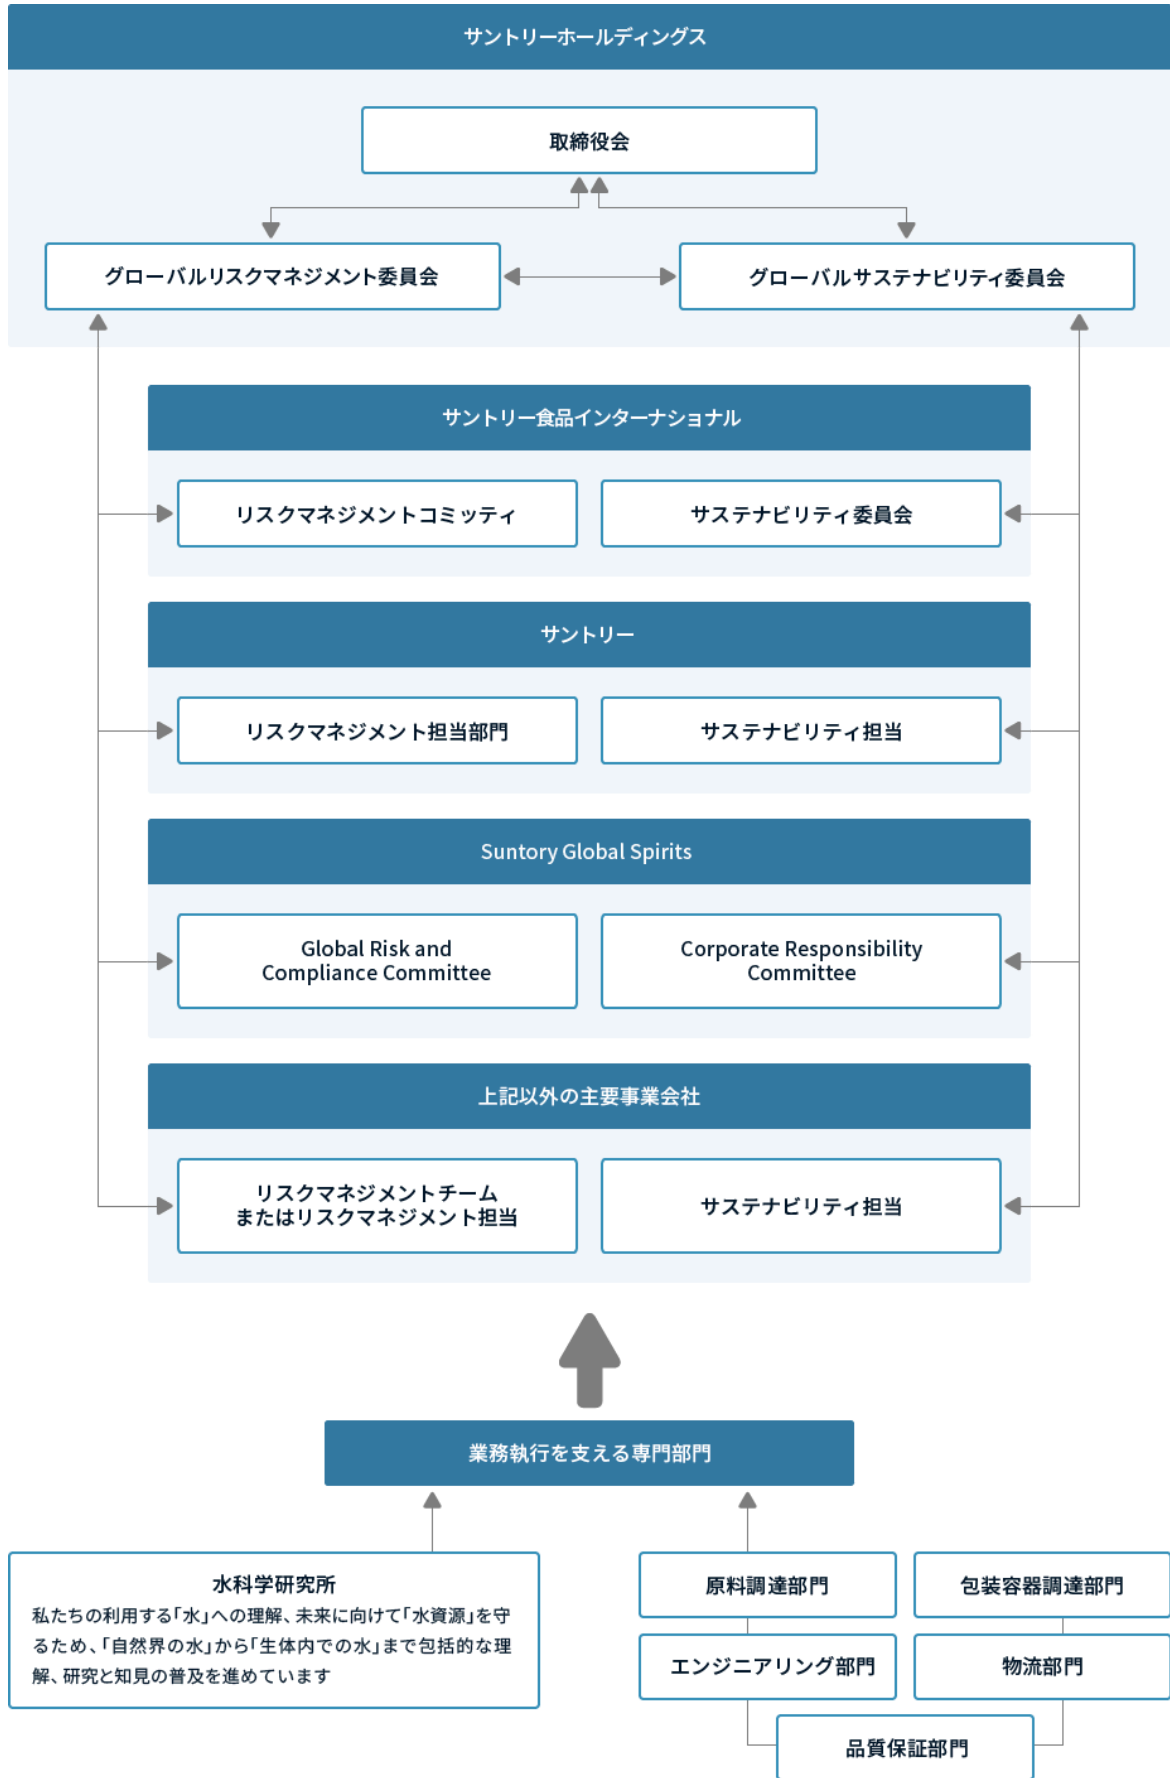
サントリーホールディングス

取締役会

グローバルリスクマネジメント委員会

グローバルサステナビリティ委員会

サントリー食品インターナショナル

リスクマネジメントコミッティ

サステナビリティ委員会

サントリー

リスクマネジメント担当部門

サステナビリティ担当

Suntory Global Spirits

Global Risk and Compliance Committee

Corporate Responsibility Committee

上記以外の主要事業会社

リスクマネジメントチーム またはリスクマネジメント担当

サステナビリティ担当

業務執行を支える専門部門

水科学研究所
私たちの利用する「水」への理解、未来に向けて「水資源」を守るため、「自然界の水」から「生体内での水」まで包括的な理解、研究と知見の普及を進めています

原料調達部門

包装容器調達部門

エンジニアリング部門

物流部門

品質保証部門